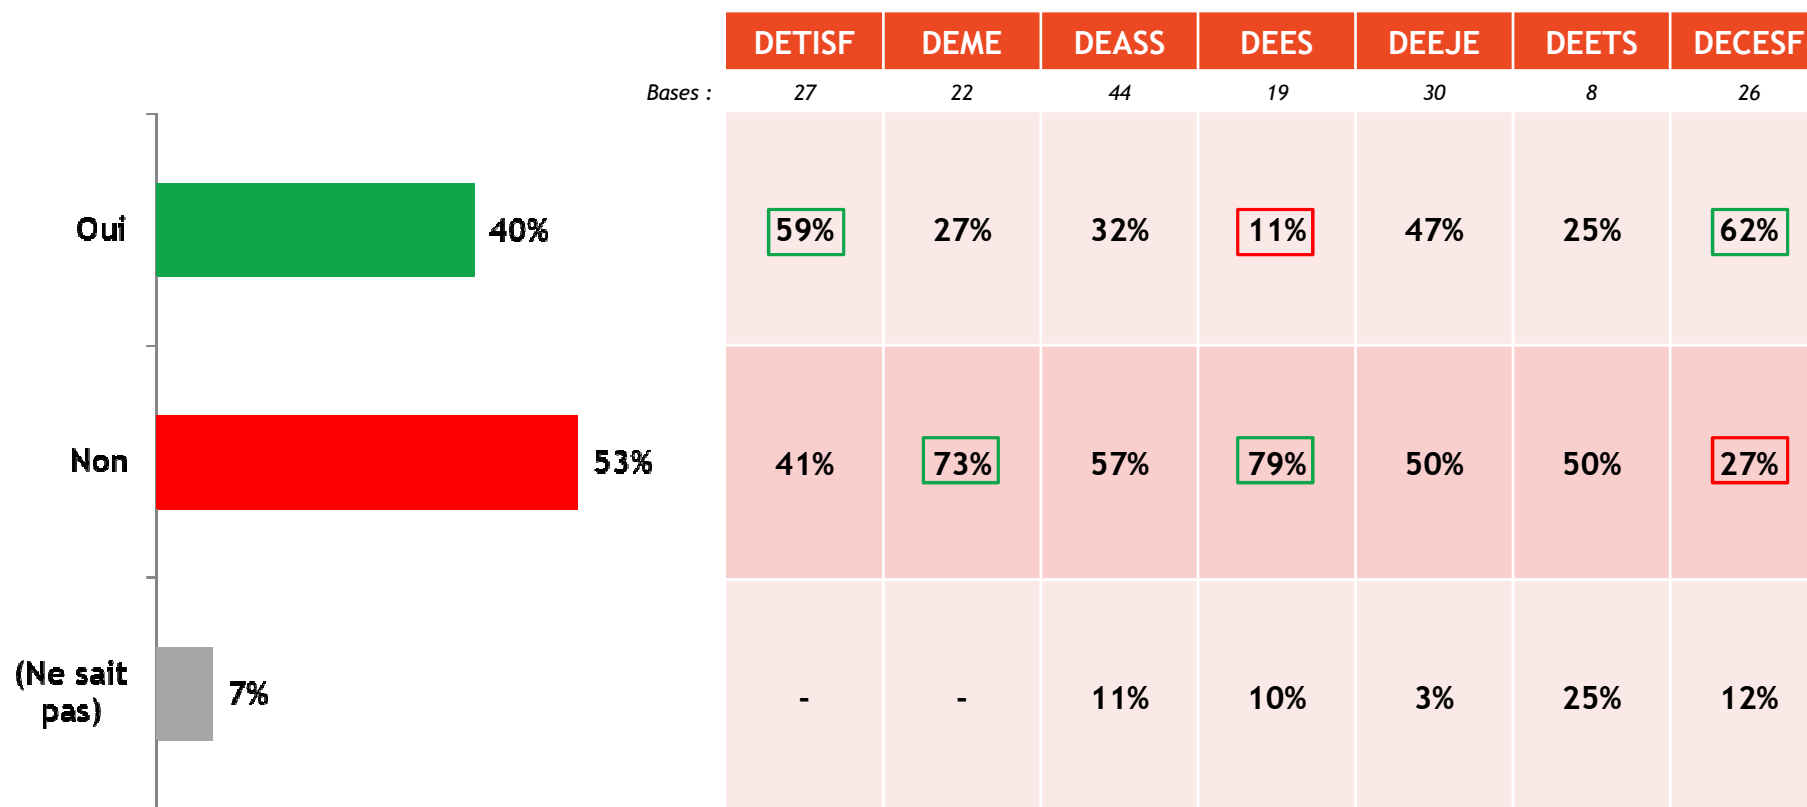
Oui 40%

Non 53%

(Ne sait pas) 7%

| | DETISF | DEME | DEASS | DEES | DEEJE | DEETS | DECESF |
|---|---|---|---|---|---|---|---|
| Bases : | 27 | 22 | 44 | 19 | 30 | 8 | 26 |
| Oui | 59% | 27% | 32% | 11% | 47% | 25% | 62% |
| Non | 41% | 73% | 57% | 79% | 50% | 50% | 27% |
| (Ne sait pas) | - | - | 11% | 10% | 3% | 25% | 12% |